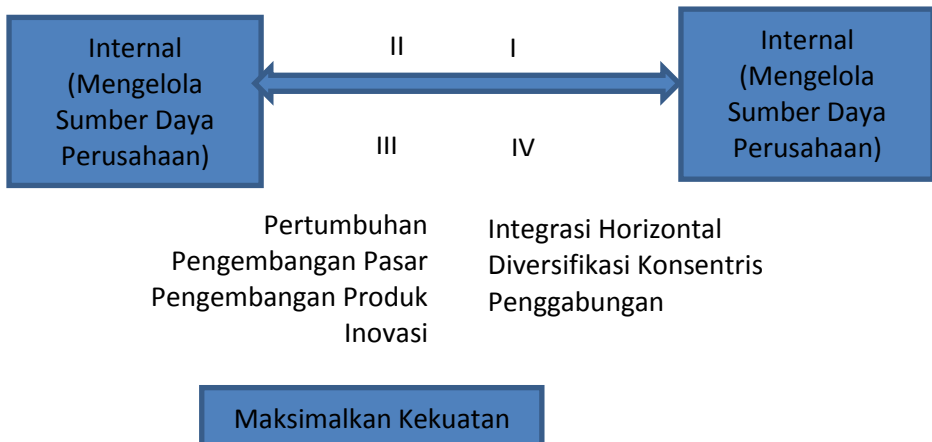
Internal (Mengelola Sumber Daya Perusahaan)

II

I

Internal (Mengelola Sumber Daya Perusahaan)

III

IV

Pertumbuhan
Pengembangan Pasar
Pengembangan Produk
Inovasi

Integrasi Horizontal
Diversifikasi Konsentris
Penggabungan

Maksimalkan Kekuatan